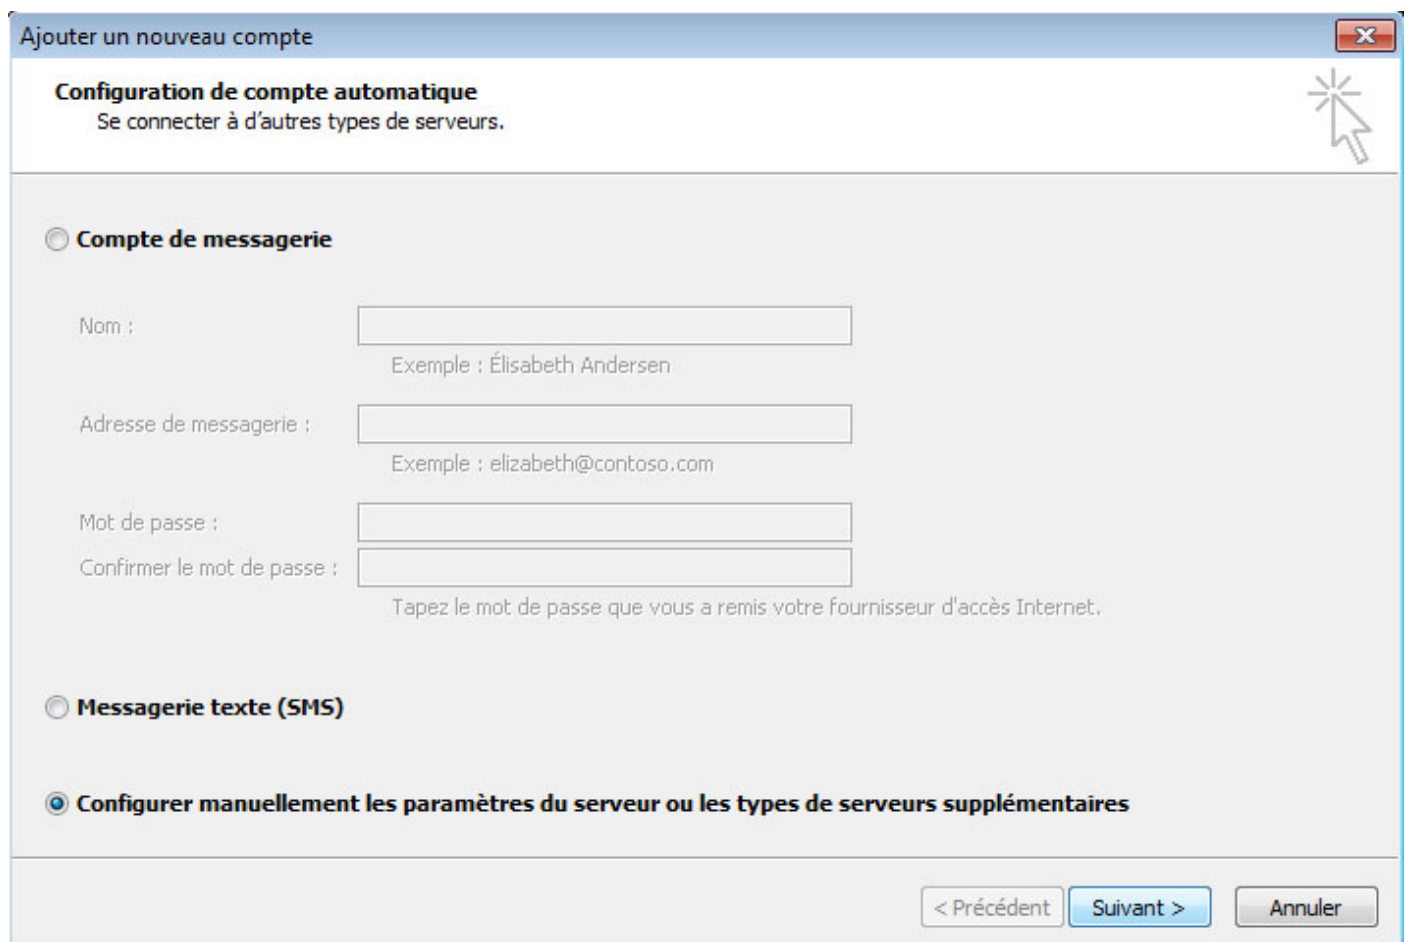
Ajouter un nouveau compte

Configuration de compte automatique
Se connecter à d'autres types de serveurs.

Compte de messagerie

Nom :
Exemple : Élisabeth Andersen

Adresse de messagerie :
Exemple : elizabeth@contoso.com

Mot de passe :
Confirmer le mot de passe :
Tapez le mot de passe que vous a remis votre fournisseur d'accès Internet.

Messagerie texte (SMS)

Configurer manuellement les paramètres du serveur ou les types de serveurs supplémentaires

< Précédent
Suivant >
Annuler